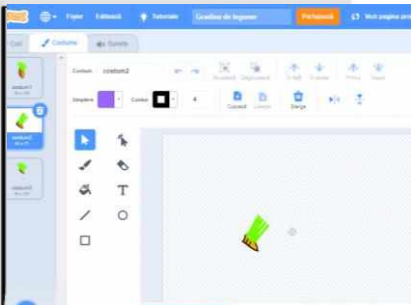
Fișier Editează Tutoriale Grădina de legume Partajează Vezi pagina proi

Cod Costume Sunete

costum1

costum2

Costum costum2

Grupează Degrupează Înainte În spate Primul Ultimul

Umplere Contur 4

Copiază Lipește Șterge

T